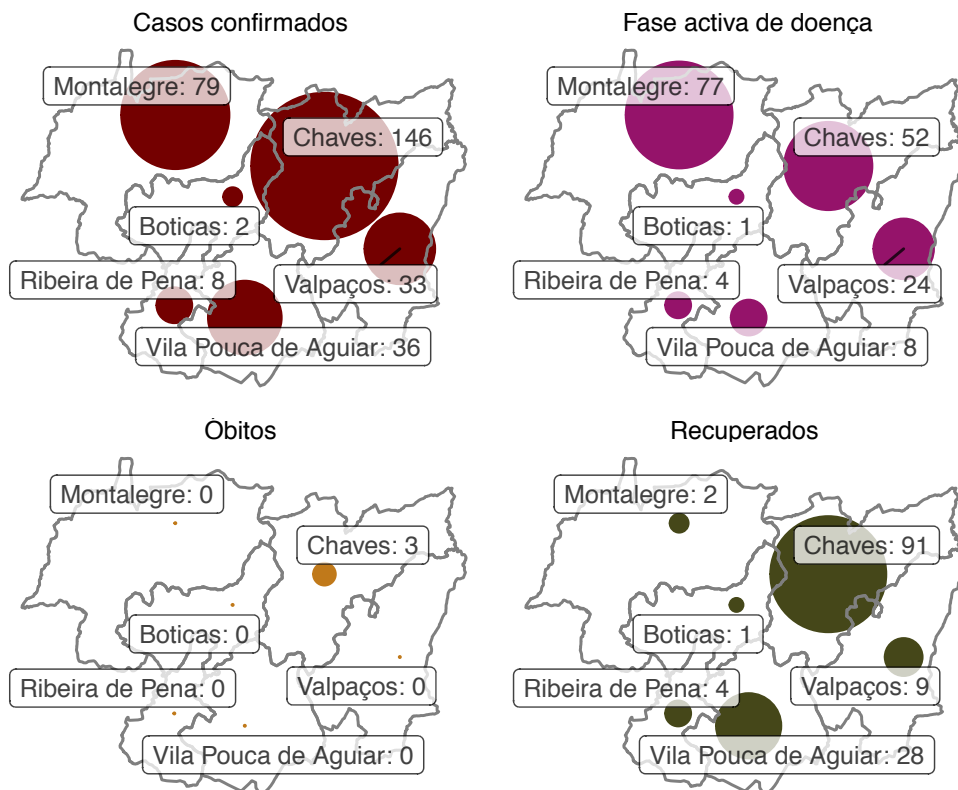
Casos confirmados

Montalegre: 79
Chaves: 146
Boticas: 2
Ribeira de Pena: 8
Valpaços: 33
Vila Pouca de Aguiar: 36

Fase activa de doença

Montalegre: 77
Chaves: 52
Boticas: 1
Ribeira de Pena: 4
Valpaços: 24
Vila Pouca de Aguiar: 8

Óbitos

Montalegre: 0
Chaves: 3
Boticas: 0
Ribeira de Pena: 0
Valpaços: 0
Vila Pouca de Aguiar: 0

Recuperados

Montalegre: 2
Chaves: 91
Boticas: 1
Ribeira de Pena: 4
Valpaços: 9
Vila Pouca de Aguiar: 28